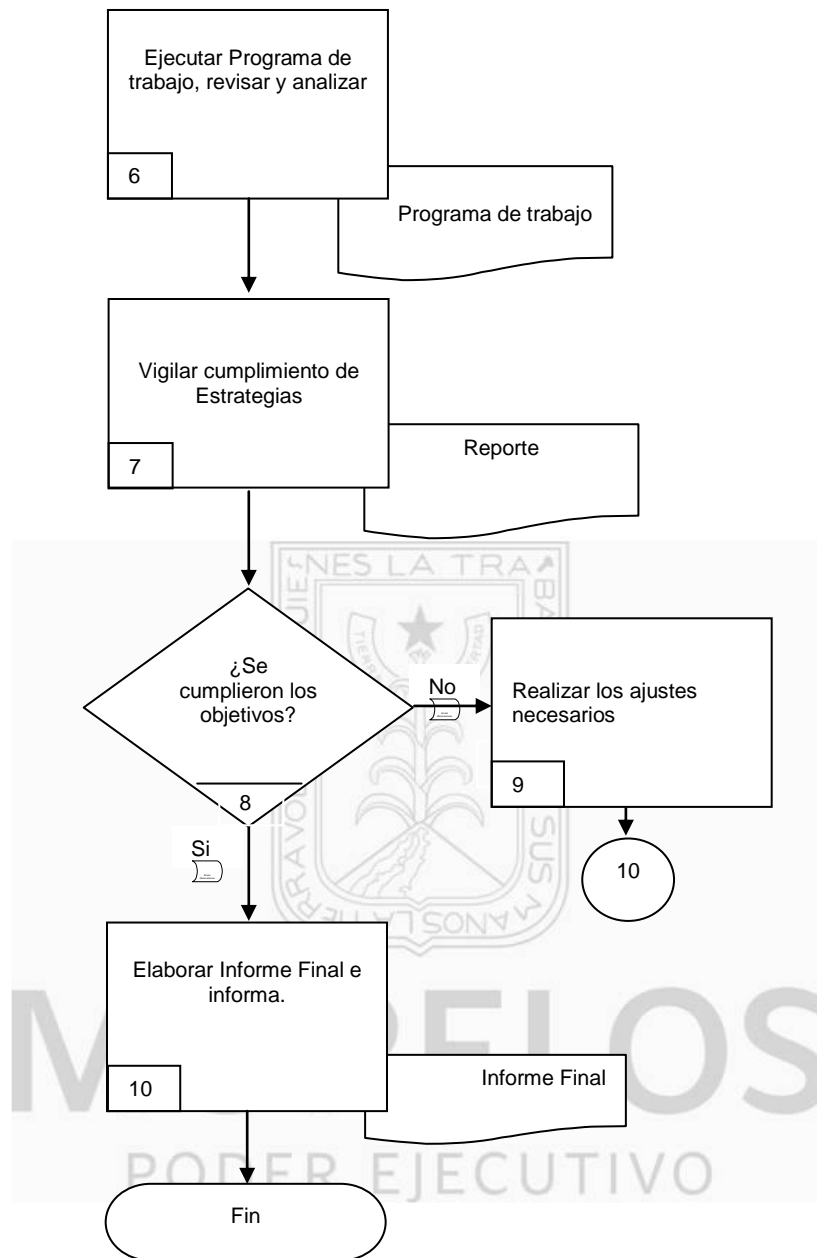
Ejecutar Programa de trabajo, revisar y analizar

6

Programa de trabajo

Vigilar cumplimiento de Estrategias

7

Reporte

¿Se cumplieron los objetivos?

8

No

Realizar los ajustes necesarios

9

10

Si

Elaborar Informe Final e informa.

10

Informe Final

Fin

NES LA TRA BA SUS MANOS LA TIERRA VOLVERÁ A QUIE TIERRA Y LIBERTAD

MORELOS

PODER EJECUTIVO